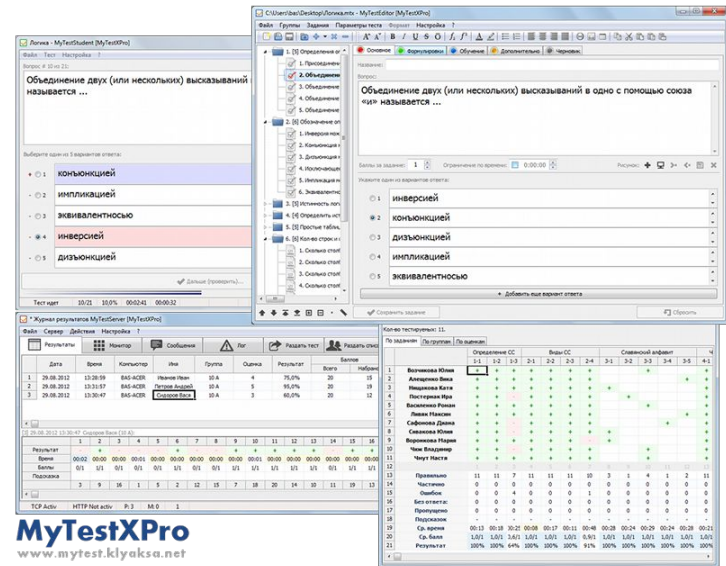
Логика - MyTestStudent [MyTestXPro]

Файл Тест Настройка ?

Вопрос # 10 из 21:

Объединение двух (или нескольких) высказываний называется ...

Выберите один из 3 вариантов ответа:

1 конъюнкцией
2 импликацией
3 эквивалентностью
4 инверсией
5 дизъюнкцией

Дальше (проверить)...

Тест идет 10/21 10,0% 00:02:41 00:00:32

C:\Users\bas\Desktop\Логика.mtx - MyTestEditor [MyTestXPro]

Файл Группы Задания Параметры теста Формат Настройка ?

1. [5] Определение и
1. Присоедин
2. Объединен
3. Объединен
4. Объединен
5. Объединен
2. [6] Обозначение о
1. Инверсия изо
2. Конъюнкция и
3. Дизъюнкция и
4. Исключающая
5. Импликация и
6. Эквивалентн
3. [5] Истинность лог
4. [4] Определить ист
5. [3] Простые табли
6. [6] Кол-во строк и
1. Сколько стол
2. Сколько стол
3. Сколько стол
4. Сколько стол

Основное Формулировка Обучение Дополнительно Черновик

Название:

Вопрос:

Объединение двух (или нескольких) высказываний в одно с помощью союза «и» называется ...

Баллы за задание: 1 Ограничение по времени: 0:00:00 Рисунок:

Укажите один из вариантов ответа:

1 инверсией
2 конъюнкцией
3 дизъюнкцией
4 импликацией
5 эквивалентностью

Добавить еще вариант ответа

Сохранить задание Сбросить

Журнал результатов MyTestServer [MyTestXPro]

Файл Сервер Действия Настройка ?

Результаты Монитор Сообщения Лог Раздать тест Раздать список

| | Дата | Время | Компьютер | Имя | Группа | Оценка | Результат | Баллов Всего | Набрано |
|---|---|---|---|---|---|---|---|---|---|
| 1 | 29.08.2012 | 13:28:59 | BAS-ACER | Иванов Иван | 10 A | 4 | 75,0% | 20 | 15 |
| 2 | 29.08.2012 | 13:29:52 | BAS-ACER | Петров Андрей | 10 A | 5 | 95,0% | 20 | 19 |
| 3 | 29.08.2012 | 13:30:47 | BAS-ACER | Сидоров Вася | 10 A | 3 | 60,0% | 20 | 12 |

29.08.2012 13:30:47 Сидоров Вася [10 A]

Результат
Время 00:02 00:00 00:00 00:00 00:00 00:00 00:00 00:00 00:00 00:00 00:00 00:00
Баллы 0/1 0/1 1/1 1/1 0/1 0/1 1/1 1/1 1/1 1/1 0/1 1/1
Подсказка
3 9 16 11 2 7 17 14 1 15 20

TCP Activ HTTP Not activ P: 3 M: 0 1

Кол-во тестируемых: 11.

По заданиям По группам По оценкам

Определение СС Виды СС Славянский алфавит

1-1 1-2 1-3 2-1 2-2 2-3 2-4 3-1 3-2 3-3 3-4 3-5 4-1

1 Волчкова Юлия
2 Алещенко Вика
3 Ямщикова Катя
4 Постерная Ира
5 Василенко Роман
6 Ливак Максим
7 Сафонова Диана
8 Сивакова Юлия
9 Воронкова Мария
10 Чем Владимир
11 Чмут Настя

Правильно 11 11 7 11 11 11 10 11 3 1 4 2 11
Частично 0 0 0 0 0 0 0 0 0 0 0 0 0
Ошибок 0 0 4 0 0 0 1 0 8 10 7 9 0
Без ответа: 0 0 0 0 0 0 0 0 0 0 0 0 0
Пропущено 0 0 0 0 0 0 0 0 0 0 0 0 0
Подсказок
Ср. время 00:13 00:18 00:25 00:08 00:17 00:11 00:48 00:28 00:24 00:29 00:24 00:24 00:24
Ср. балл 1,0/1 1,0/1 0,6/1 1,0/1 1,0/1 1,0/1 0,9/1 1,0/1 0,3/1 0,1/1 0,4/1 0,2/1 1,0/1
Результат 100% 100% 64% 100% 100% 100% 91% 100% 27% 9% 36% 18% 100%

MyTestXPro
www.mytest.klyaksa.net